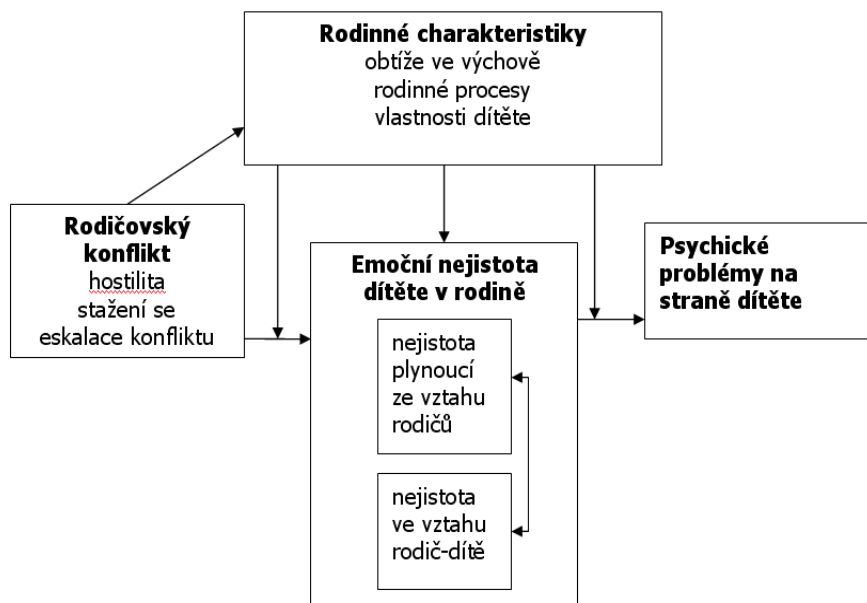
**Rodinné charakteristiky**
obtíže ve výchově
rodinné procesy
vlastnosti dítěte

**Rodičovský konflikt**
hostilita
stažení se
eskalace konfliktu

**Emoční nejistota dítěte v rodině**

nejistota plynoucí ze vztahu rodičů

nejistota ve vztahu rodič-dítě

**Psychické problémy na straně dítěte**